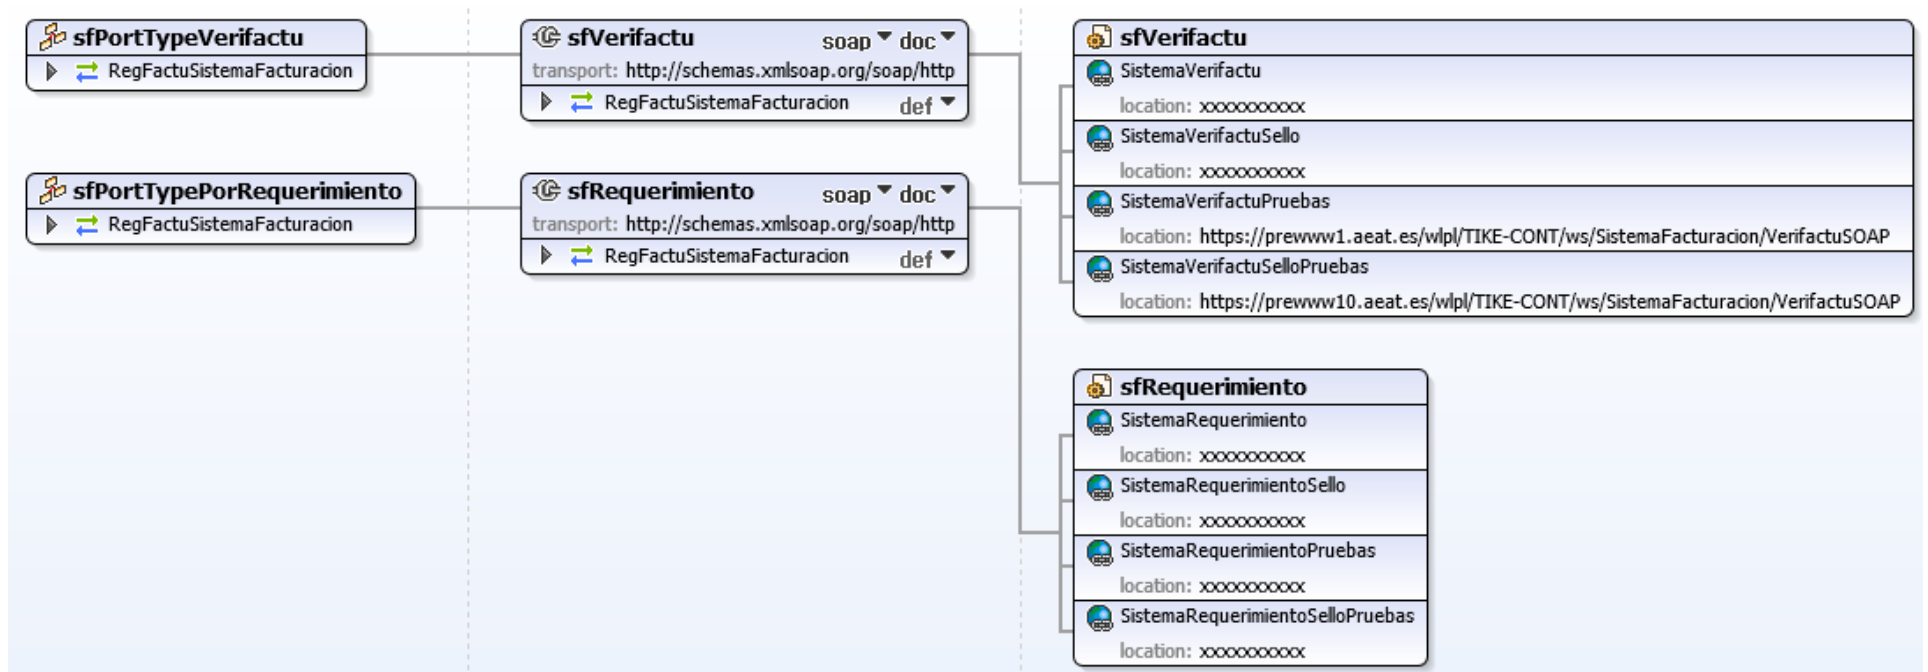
sfPortTypeVerifactu
RegFactuSistemaFacturacion

sfPortTypePorRequerimiento
RegFactuSistemaFacturacion

sfVerifactu soap doc
transport: http://schemas.xmlsoap.org/soap/http
RegFactuSistemaFacturacion def

sfRequerimiento soap doc
transport: http://schemas.xmlsoap.org/soap/http
RegFactuSistemaFacturacion def

sfVerifactu
SistemaVerifactu
location: xxxxxxxxxx
SistemaVerifactuSello
location: xxxxxxxxxx
SistemaVerifactuPruebas
location: https://prewww1.aeat.es/wlpl/TIKE-CONT/ws/SistemaFacturacion/VerifactuSOAP
SistemaVerifactuSelloPruebas
location: https://prewww10.aeat.es/wlpl/TIKE-CONT/ws/SistemaFacturacion/VerifactuSOAP

sfRequerimiento
SistemaRequerimiento
location: xxxxxxxxxx
SistemaRequerimientoSello
location: xxxxxxxxxx
SistemaRequerimientoPruebas
location: xxxxxxxxxx
SistemaRequerimientoSelloPruebas
location: xxxxxxxxxx